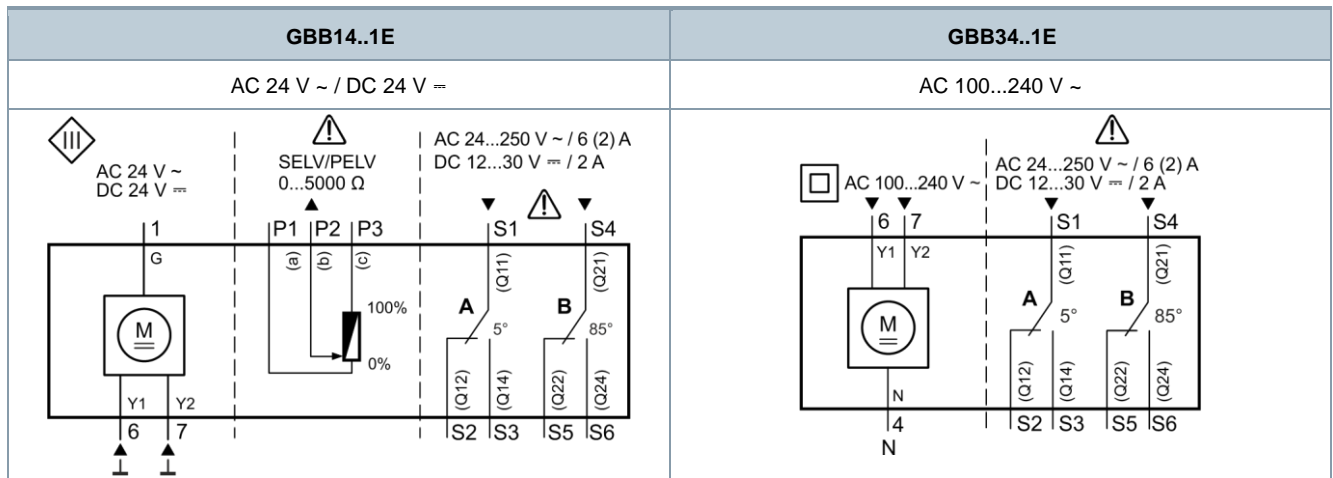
| GBB14..1E | GBB34..1E |
|---|---|
| AC 24 V ~ / DC 24 V ⎓ | AC 100...240 V ~ |

III
AC 24 V ~
DC 24 V ⎓
1
G
M
Y1 Y2
6 7

SELV/PELV
0...5000 Ω
P1 P2 P3
(a) (b) (c)
100%
0%

AC 24...250 V ~ / 6 (2) A
DC 12...30 V ⎓ / 2 A
S1 S4
(Q11) (Q21)
A B
5° 85°
(Q12) (Q14) (Q22) (Q24)
S2 S3 S5 S6

AC 100...240 V ~
6 7
Y1 Y2
M
N
4
N

AC 24...250 V ~ / 6 (2) A
DC 12...30 V ⎓ / 2 A
S1 S4
(Q11) (Q21)
A B
5° 85°
(Q12) (Q14) (Q22) (Q24)
S2 S3 S5 S6